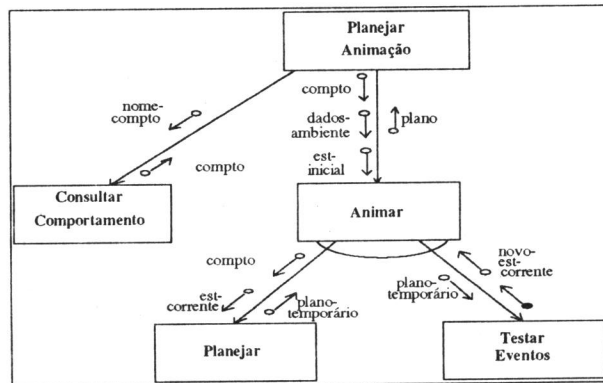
Planejar Animação

nome-compto

compto

compto

dados-ambiente

plano

est-inicial

Consultar Comportamento

Animar

compto

est-corrente

plano-temporário

plano-temporário

novo-est-corrente

Planejar

Testar Eventos